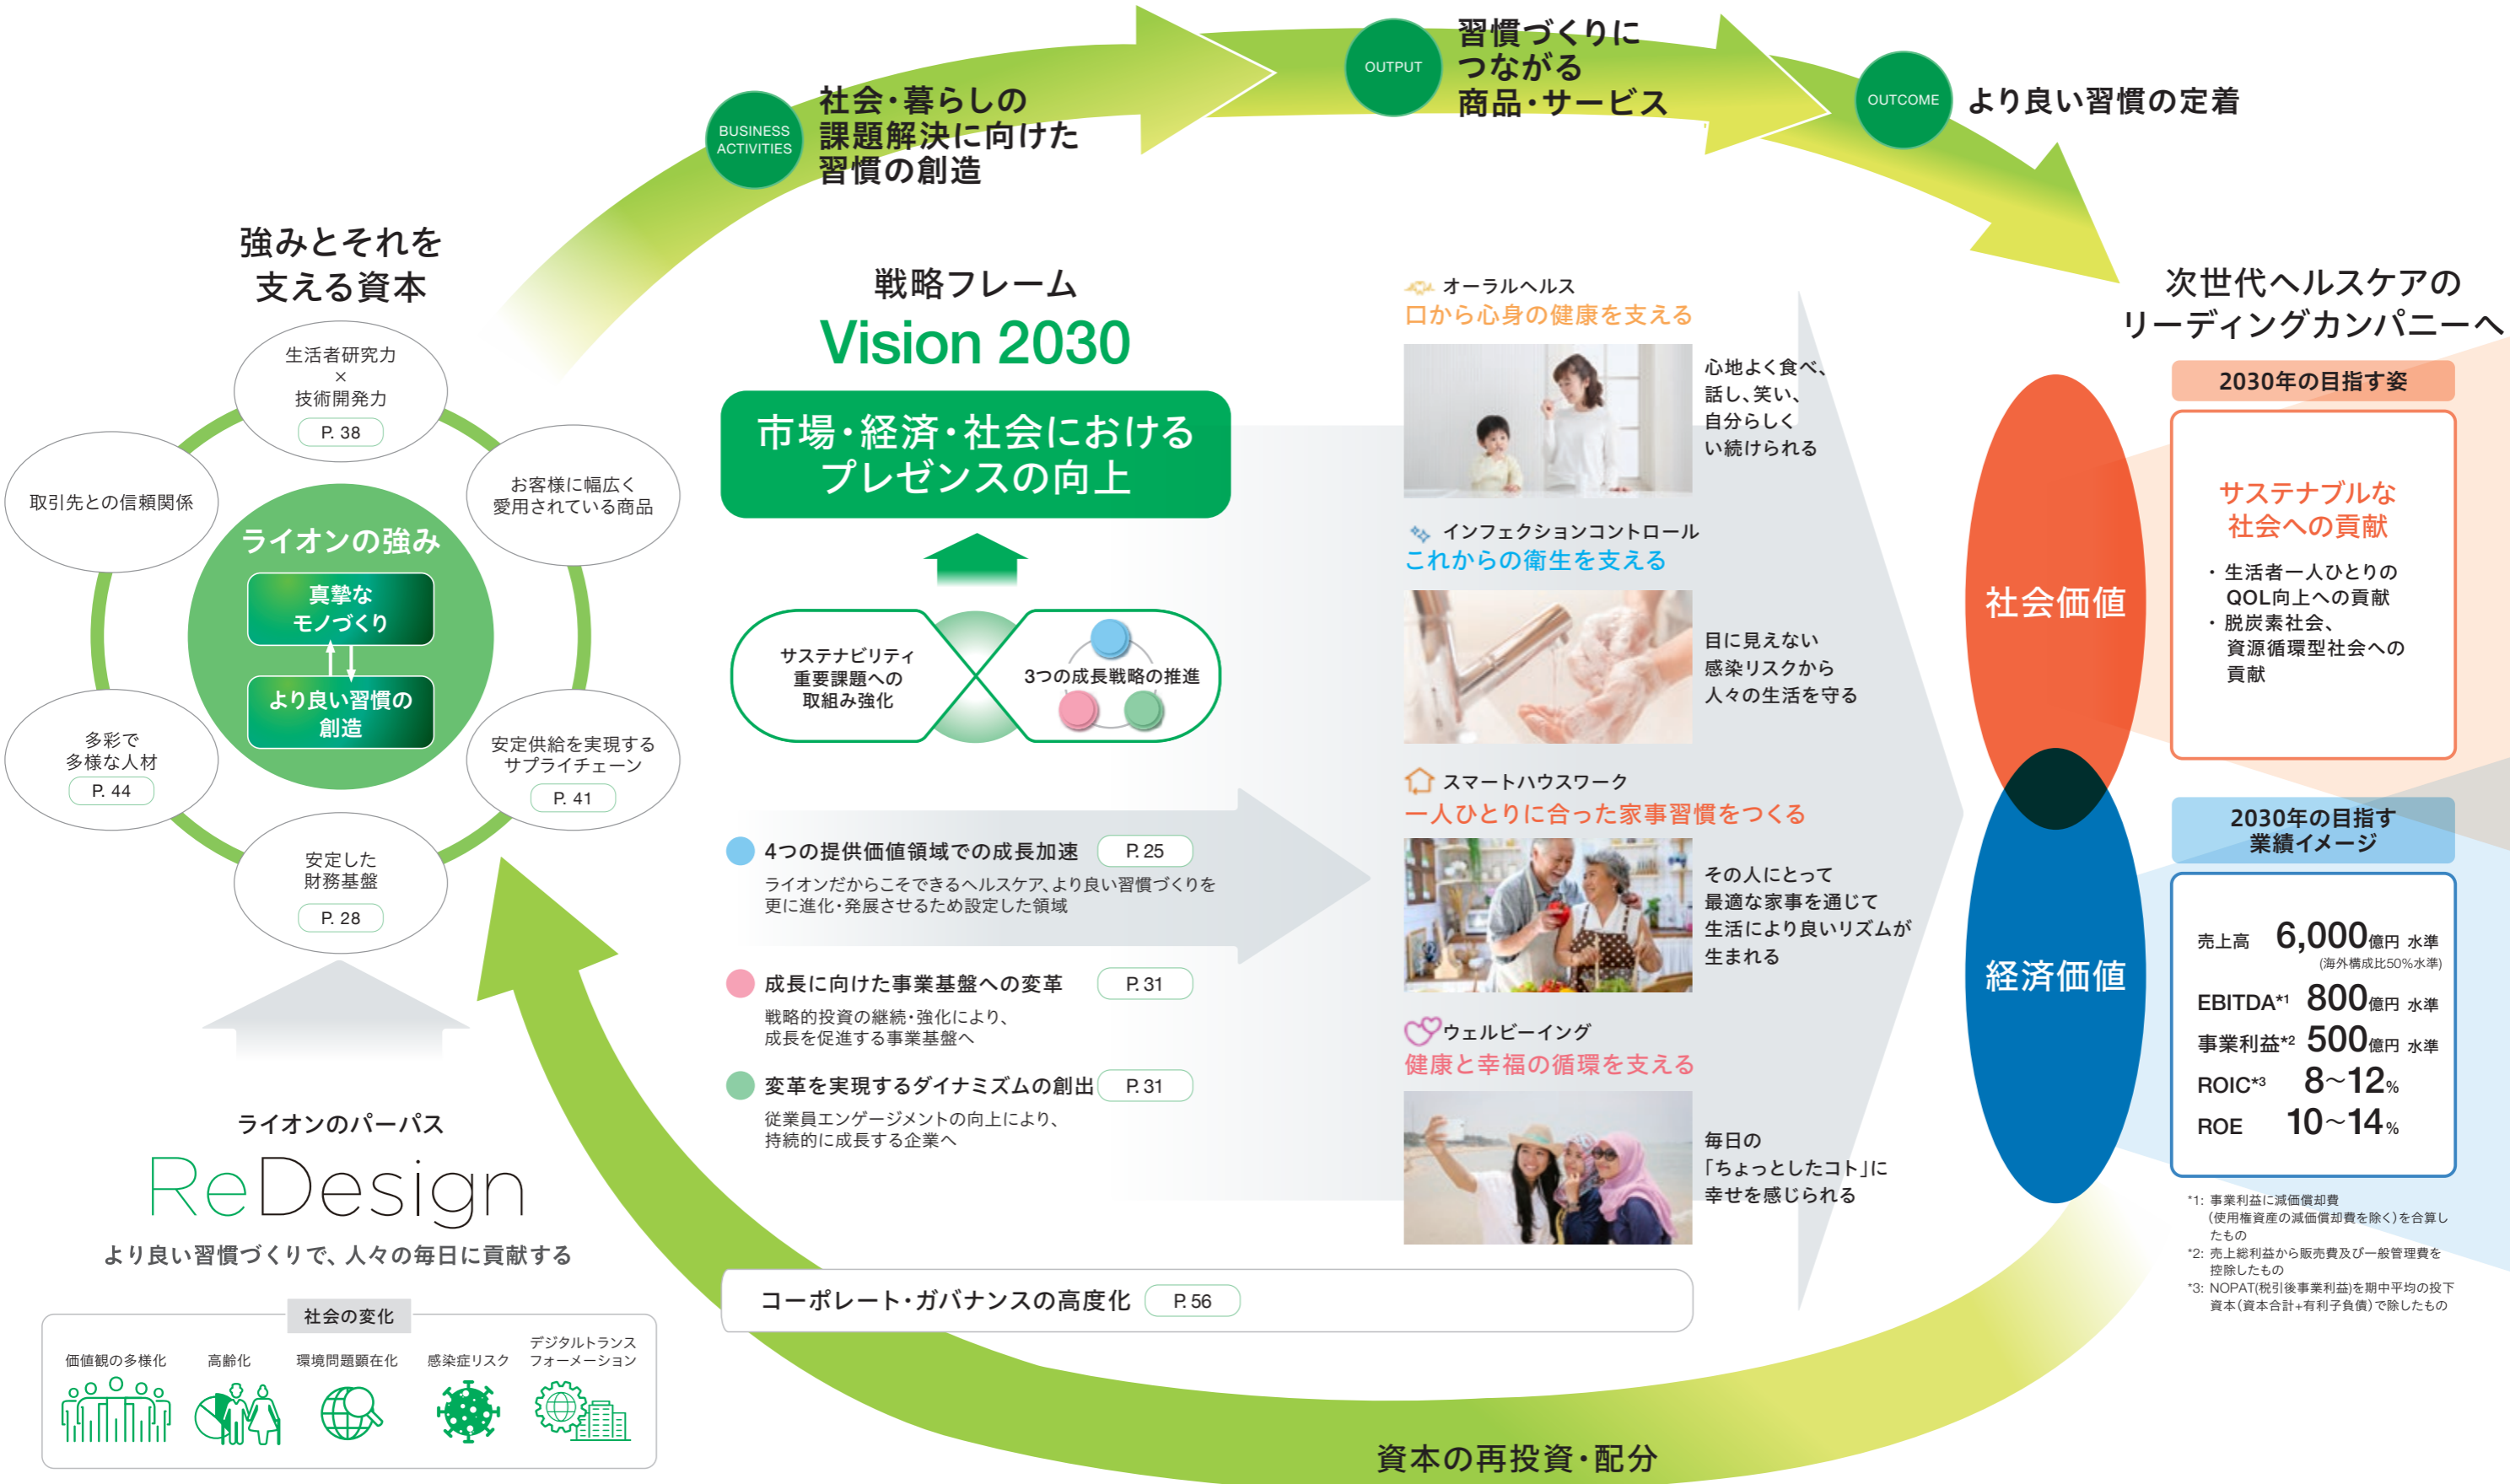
BUSINESS ACTIVITIES
社会・暮らしの課題解決に向けた習慣の創造

OUTPUT
習慣づくりにつながる商品・サービス

OUTCOME
より良い習慣の定着

強みとそれを支える資本

生活者研究力
×
技術開発力
P. 38

取引先との信頼関係

お客様に幅広く愛用されている商品

ライオンの強み
真摯なモノづくり
より良い習慣の創造

多彩で多様な人材
P. 44

安定供給を実現するサプライチェーン
P. 41

安定した財務基盤
P. 28

ライオンのパーパス
ReDesign
より良い習慣づくりで、人々の毎日に貢献する

社会の変化
価値観の多様化
高齢化
環境問題顕在化
感染症リスク
デジタルトランスフォーメーション

戦略フレーム
Vision 2030
市場・経済・社会におけるプレゼンスの向上

サステナビリティ重要課題への取組み強化
3つの成長戦略の推進

4つの提供価値領域での成長加速 P. 25
ライオンだからこそできるヘルスケア、より良い習慣づくりを更に進化・発展させるため設定した領域

成長に向けた事業基盤への変革 P. 31
戦略的投資の継続・強化により、成長を促進する事業基盤へ

変革を実現するダイナミズムの創出 P. 31
従業員エンゲージメントの向上により、持続的に成長する企業へ

コーポレート・ガバナンスの高度化 P. 56

資本の再投資・配分

オーラルヘルス
口から心身の健康を支える
心地よく食べ、話し、笑い、自分らしくい続けられる

インフェクションコントロール
これからの衛生を支える
目に見えない感染リスクから人々の生活を守る

スマートハウスワーク
一人ひとりに合った家事習慣をつくる
その人にとって最適な家事を通じて生活により良いリズムが生まれる

ウェルビーイング
健康と幸福の循環を支える
毎日の「ちょっとしたコト」に幸せを感じられる

次世代ヘルスケアのリーディングカンパニーへ

社会価値
経済価値

2030年の目指す姿
サステナブルな社会への貢献
・生活者一人ひとりのQOL向上への貢献
・脱炭素社会、資源循環型社会への貢献

2030年の目指す業績イメージ
売上高 6,000億円 水準
(海外構成比50%水準)
EBITDA*1 800億円 水準
事業利益*2 500億円 水準
ROIC*3 8~12%
ROE 10~14%

*1: 事業利益に減価償却費(使用権資産の減価償却費を除く)を合算したもの
*2: 売上総利益から販売費及び一般管理費を控除したもの
*3: NOPAT(税引後事業利益)を期中平均の投下資本(資本合計+有利子負債)で除したもの